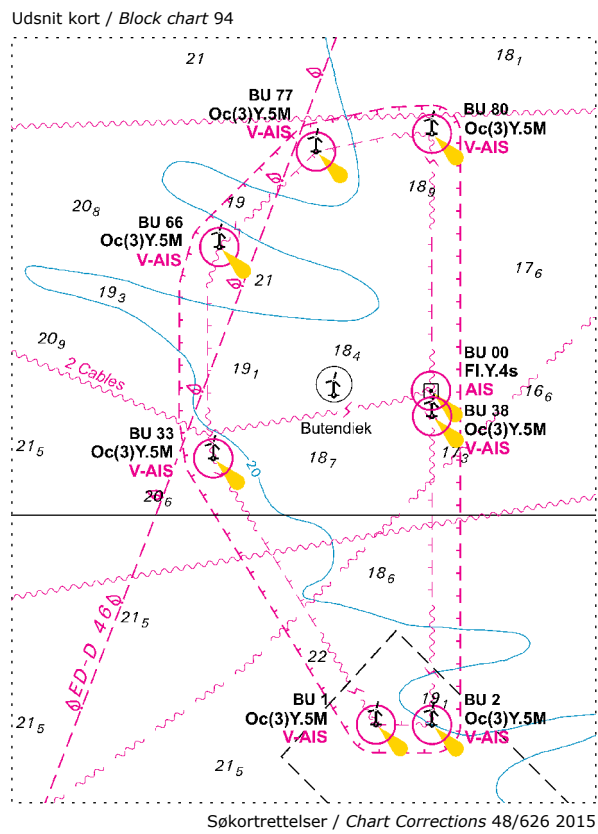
Udsnit kort / *Block chart* 94

21

$18_1$

BU 77
Oc(3)Y.5M
V-AIS

BU 80
Oc(3)Y.5M
V-AIS

$18_9$

$20_8$

19

BU 66
Oc(3)Y.5M
V-AIS

21

$17_6$

$19_3$

$20_9$

2 Cables

$18_4$

$19_1$

BU 00
Fl.Y.4s
AIS

$16_6$

BU 38
Oc(3)Y.5M
V-AIS

Butendiek

$21_5$

BU 33
Oc(3)Y.5M
V-AIS

20

$18_7$

$17_3$

$20_6$

$18_6$

ED-D 46

$21_5$

22

BU 1
Oc(3)Y.5M
V-AIS

$19_1$

BU 2
Oc(3)Y.5M
V-AIS

$21_5$

$21_5$

Søkortrettelser / *Chart Corrections* 48/626 2015